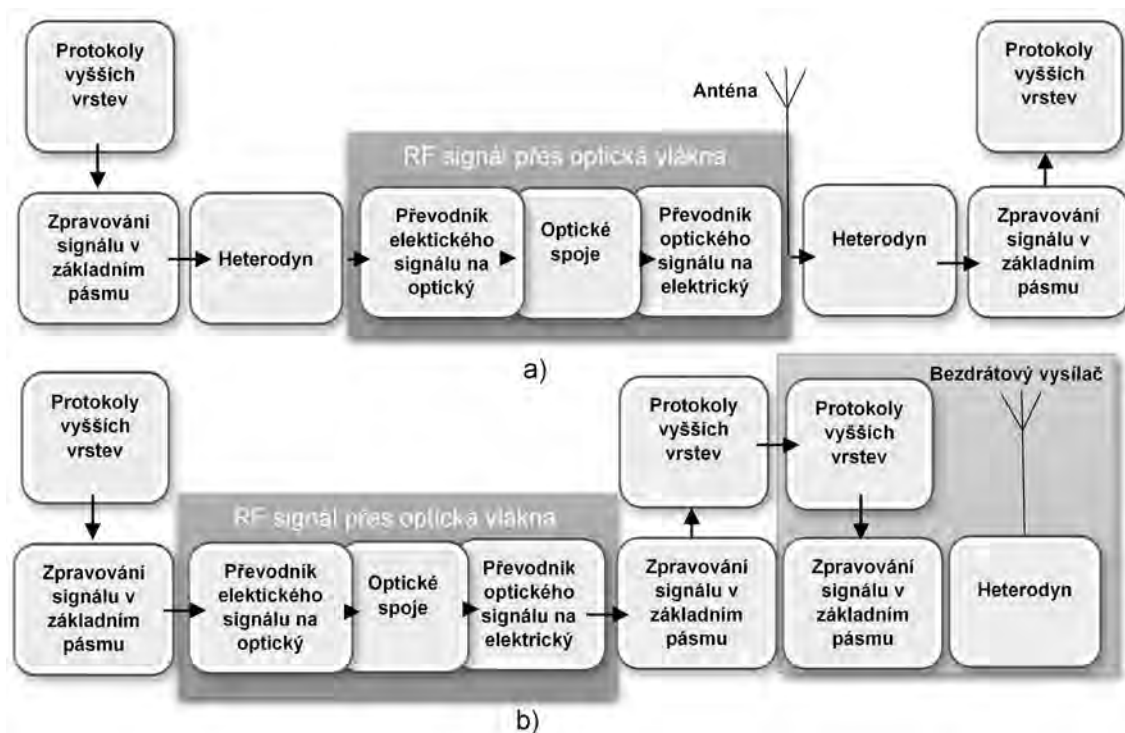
Protokoly vyšších vrstev

Zpravování signálu v základním pásmu

Heterodyn

RF signál přes optická vlákna

Převodník elektického signálu na optický

Optické spoje

Převodník optického signálu na elektrický

Anténa

Heterodyn

Zpravování signálu v základním pásmu

Protokoly vyšších vrstev

a)

Protokoly vyšších vrstev

Zpravování signálu v základním pásmu

RF signál přes optická vlákna

Převodník elektického signálu na optický

Optické spoje

Převodník optického signálu na elektrický

Protokoly vyšších vrstev

Zpravování signálu v základním pásmu

Bezdrátový vysílač

Protokoly vyšších vrstev

Zpravování signálu v základním pásmu

Heterodyn

b)